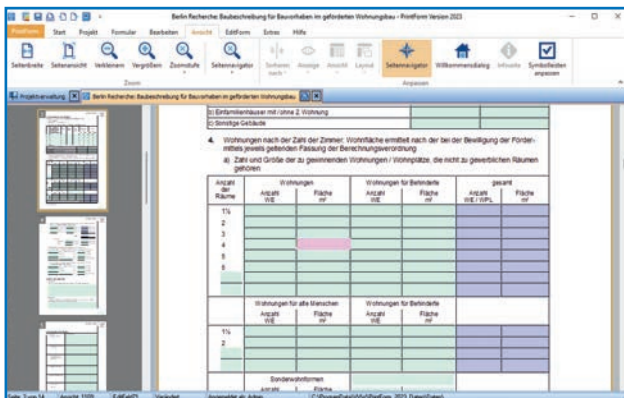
Berlin Recherche: Baubeschreibung für Bauvorhaben im geförderten Wohnungsbau - PrintForm Version 2023

PrintForm Start Projekt Formular Bearbeiten Ansicht EditForm Extras Hilfe

Seitenbreite Seitenansicht Verkleinern Vergrößern Zoomstufe Seitennavigator Sichtbar nach Anzeige Ansicht Layout Seitennavigator Willkommensdialog Infoseite Symbolleisten anpassen

Zoom Anpassen

Projektverwaltung Berlin Recherche: Baubeschreibung für Bauvorhaben im geförderten Wohnungsbau

b) Einfamilienhäuser mit / ohne 2. Wohnung
c) Sonstige Gebäude

4. Wohnungen nach der Zahl der Zimmer; Wohnfläche ermittelt nach der bei der Bewilligung der Fördermittel jeweils geltenden Fassung der Berechnungsverordnung

a) Zahl und Größe der zu gewinnenden Wohnungen / Wohnplätze, die nicht zu gewerblichen Räumen gehören

| Anzahl der Räume | Wohnungen Anzahl WE | Wohnungen Fläche m² | Wohnungen für Behinderte Anzahl WE | Wohnungen für Behinderte Fläche m² | gesamt Anzahl WE / WPL | gesamt Fläche m² |
|---|---|---|---|---|---|---|
| 1½ | | | | | | |
| 2 | | | | | | |
| 3 | | | | | | |
| 4 | | | | | | |
| 5 | | | | | | |
| 6 | | | | | | |

| | Wohnungen für alte Menschen Anzahl WE | Wohnungen für alte Menschen Fläche m² | Wohnungen für Behinderte Anzahl WE | Wohnungen für Behinderte Fläche m² |
|---|---|---|---|---|
| 1½ | | | | |
| 2 | | | | |

Sonderwohnformen
Anzahl Fläche

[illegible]